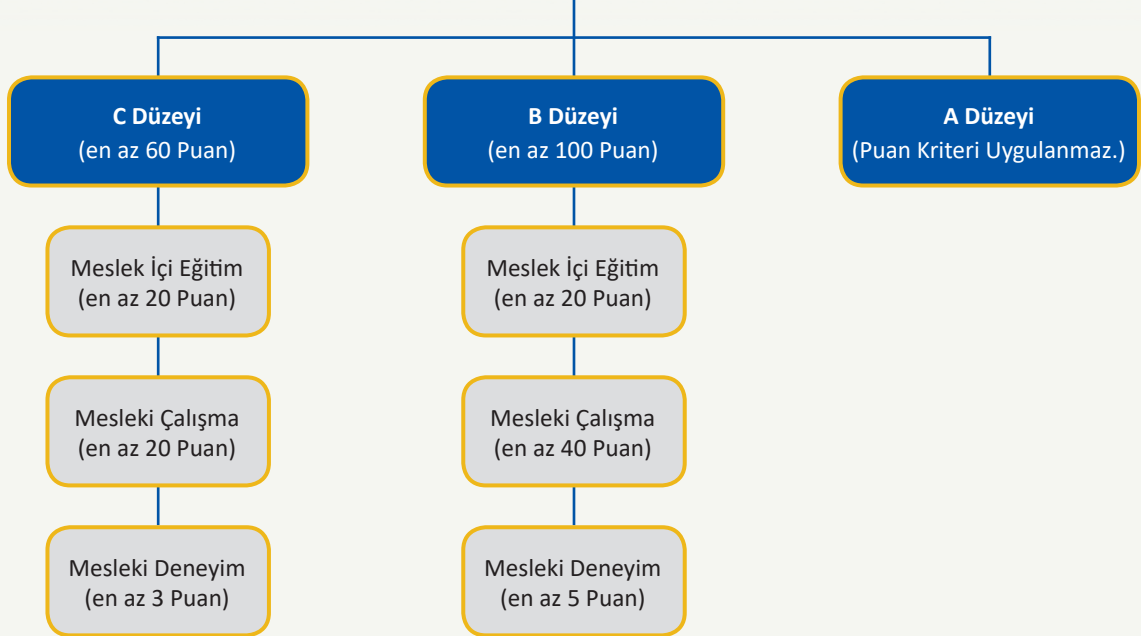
C Düzeyi
(en az 60 Puan)

B Düzeyi
(en az 100 Puan)

A Düzeyi
(Puan Kriteri Uygulanmaz.)

Meslek İçi Eğitim
(en az 20 Puan)

Mesleki Çalışma
(en az 20 Puan)

Mesleki Deneyim
(en az 3 Puan)

Meslek İçi Eğitim
(en az 20 Puan)

Mesleki Çalışma
(en az 40 Puan)

Mesleki Deneyim
(en az 5 Puan)